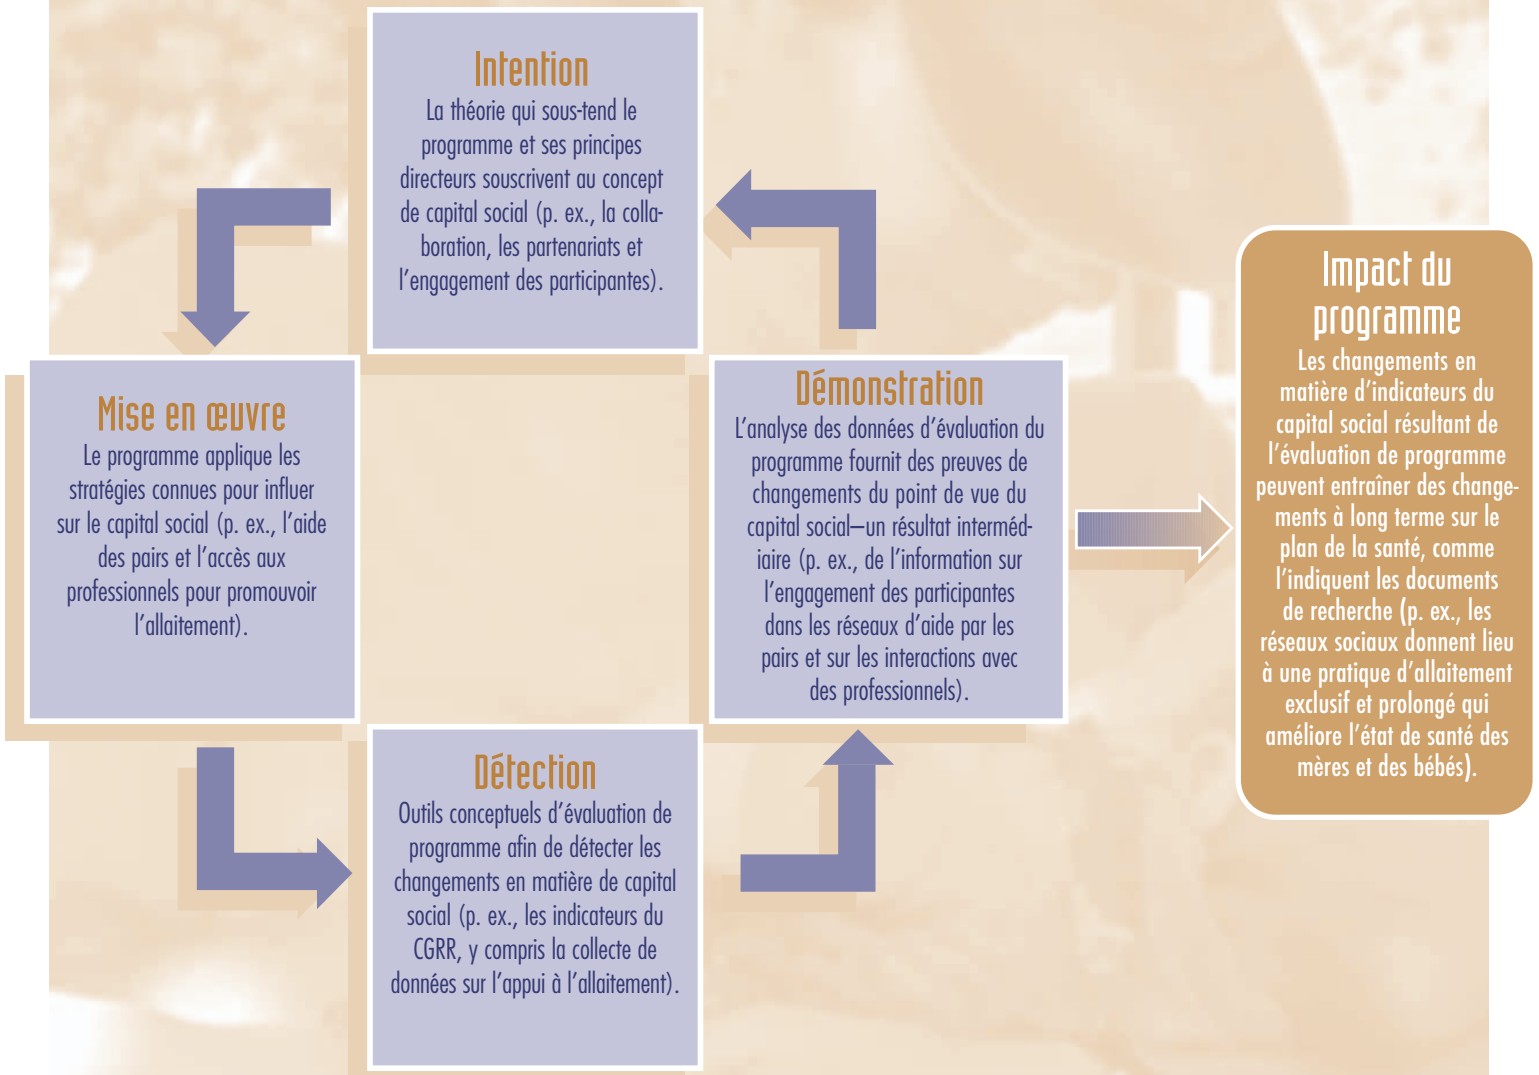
Intention
La théorie qui sous-tend le programme et ses principes directeurs souscrivent au concept de capital social (p. ex., la collaboration, les partenariats et l'engagement des participantes).

Mise en œuvre
Le programme applique les stratégies connues pour influer sur le capital social (p. ex., l'aide des pairs et l'accès aux professionnels pour promouvoir l'allaitement).

Démonstration
L'analyse des données d'évaluation du programme fournit des preuves de changements du point de vue du capital social—un résultat intermédiaire (p. ex., de l'information sur l'engagement des participantes dans les réseaux d'aide par les pairs et sur les interactions avec des professionnels).

Détection
Outils conceptuels d'évaluation de programme afin de détecter les changements en matière de capital social (p. ex., les indicateurs du CGRR, y compris la collecte de données sur l'appui à l'allaitement).

Impact du programme
Les changements en matière d'indicateurs du capital social résultant de l'évaluation de programme peuvent entraîner des changements à long terme sur le plan de la santé, comme l'indiquent les documents de recherche (p. ex., les réseaux sociaux donnent lieu à une pratique d'allaitement exclusif et prolongé qui améliore l'état de santé des mères et des bébés).